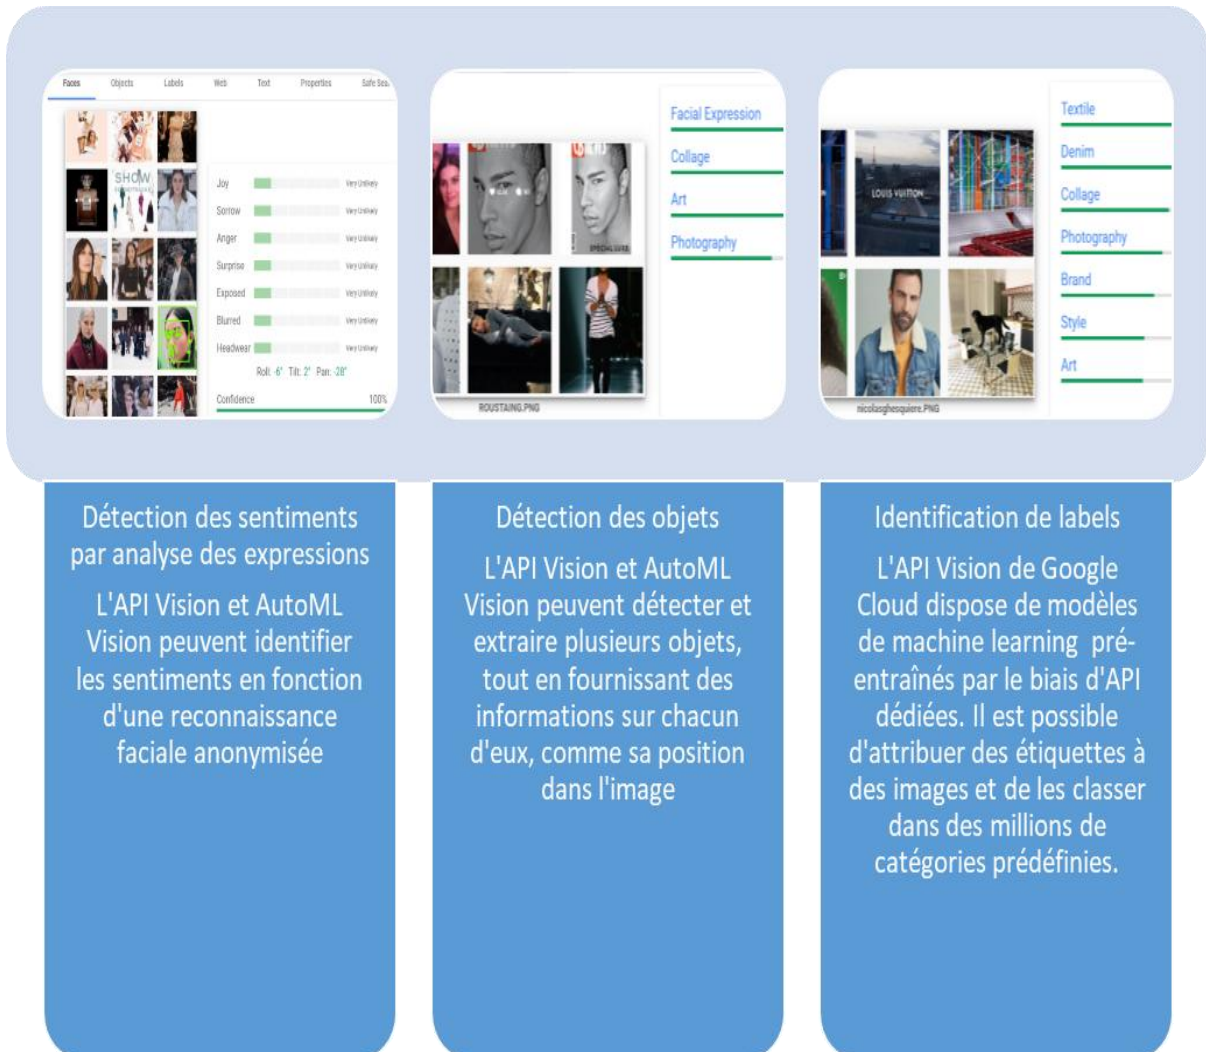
Faces Objects Labels Web Text Properties Safe Sea

Joy Very Unlikely
Sorrow Very Unlikely
Anger Very Unlikely
Surprise Very Unlikely
Exposed Very Unlikely
Blurred Very Unlikely
Headwear Very Unlikely

Roll: 6° Tilt: 2° Pan: -28°

Confidence 100%

Facial Expression
Collage
Art
Photography

ROUSTAING.PNG

LOUIS VUITTON

Textile
Denim
Collage
Photography
Brand
Style
Art

nicolasghesquiere.PNG

Détection des sentiments par analyse des expressions

L'API Vision et AutoML Vision peuvent identifier les sentiments en fonction d'une reconnaissance faciale anonymisée

Détection des objets

L'API Vision et AutoML Vision peuvent détecter et extraire plusieurs objets, tout en fournissant des informations sur chacun d'eux, comme sa position dans l'image

Identification de labels

L'API Vision de Google Cloud dispose de modèles de machine learning pré-entraînés par le biais d'API dédiées. Il est possible d'attribuer des étiquettes à des images et de les classer dans des millions de catégories prédéfinies.